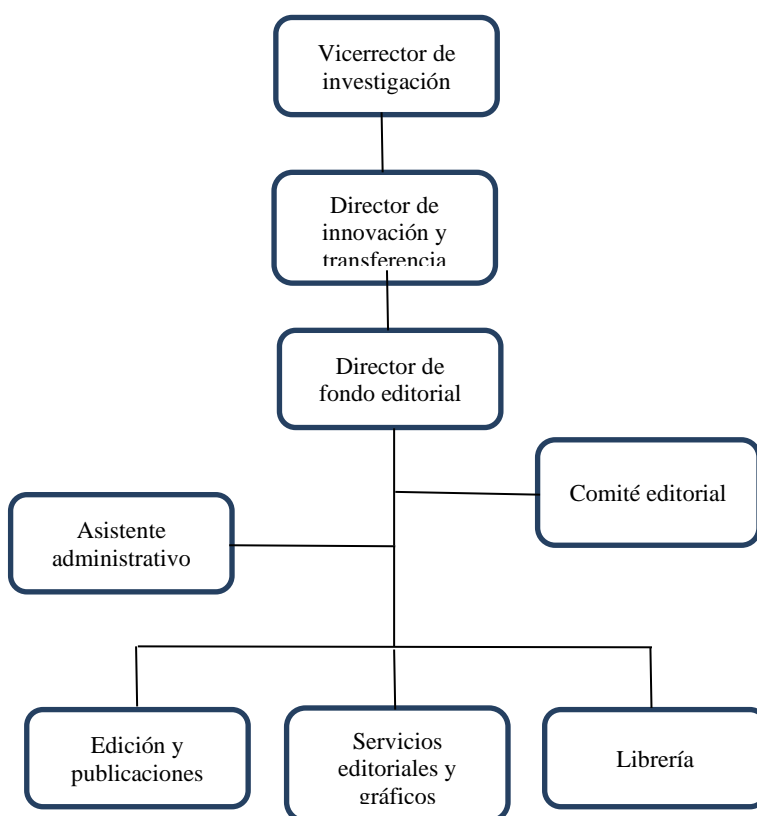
Vicerrector de investigación

Director de innovación y transferencia

Director de fondo editorial

Comité editorial

Asistente administrativo

Edición y publicaciones

Servicios editoriales y gráficos

Librería